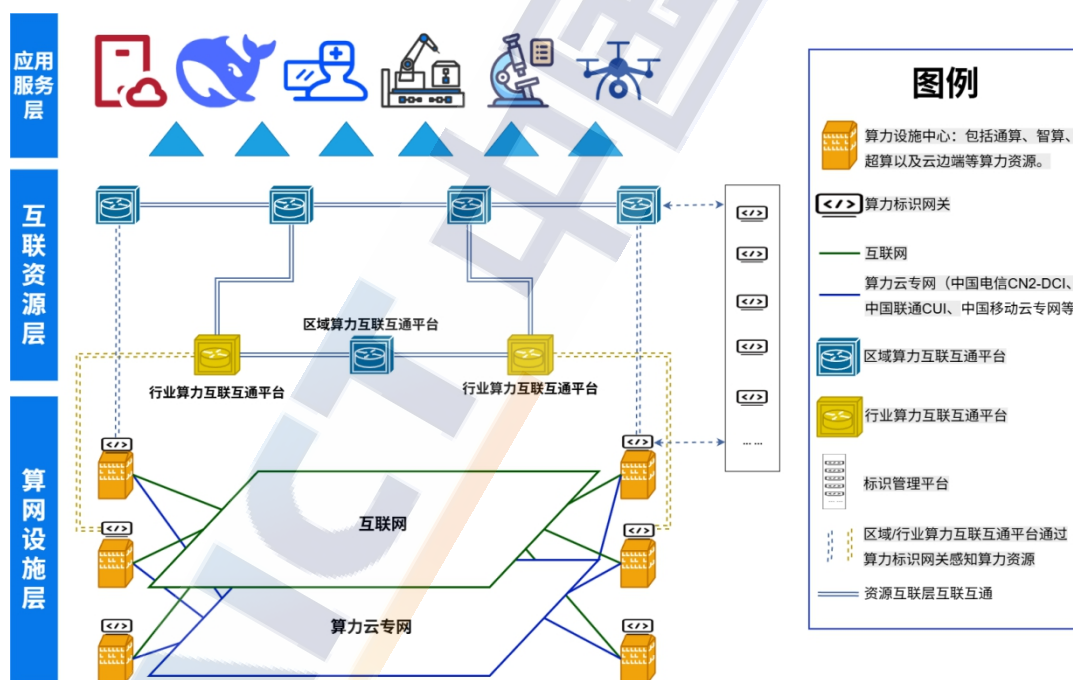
应用服务层

互联资源层

算网设施层

区域算力互联互通平台

行业算力互联互通平台

行业算力互联互通平台

</>

</>

</>

</>

</>

……

</>

</>

</>

</>

</>

</>

互联网

算力云专网

图例

算力设施中心：包括通算、智算、超算以及云边端等算力资源。

</> 算力标识网关

互联网

算力云专网（中国电信CN2-DCI、中国联通CUI、中国移动云专网等

区域算力互联互通平台

行业算力互联互通平台

标识管理平台

区域/行业算力互联互通平台通过算力标识网关感知算力资源

资源互联层互联互通